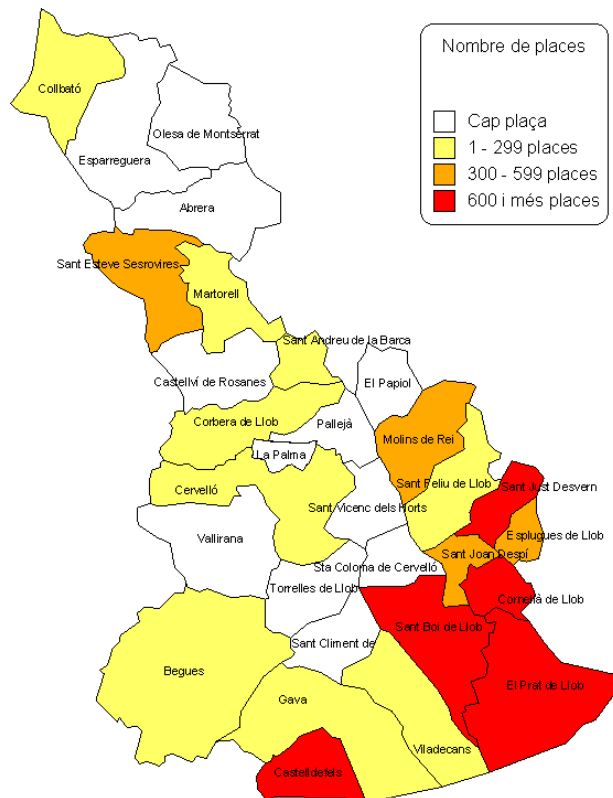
Nombre de places
Cap plaça
1 - 299 places
300 - 599 places
600 i més places

Collbató
Olesa de Montserrat
Esparreguera
Abrera
Sant Esteve Sesrovires
Martorell
Sant Andreu de la Barca
Castellví de Rosanes
El Papiol
Corbera de Llob
Pallejà
Molins de Rei
La Palma
Cervelló
Sant Feliu de Llob
Sant Just Desvern
Sant Vicenc dels Horts
Vallirana
Esplugues de Llob
Sant Joan Despí
Sta Coloma de Cervelló
Torrelles de Llob
Cornellà de Llob
Sant Boi de Llob
Sant Climent de
Begues
El Prat de Llob
Gava
Viladecans
Castelldefels